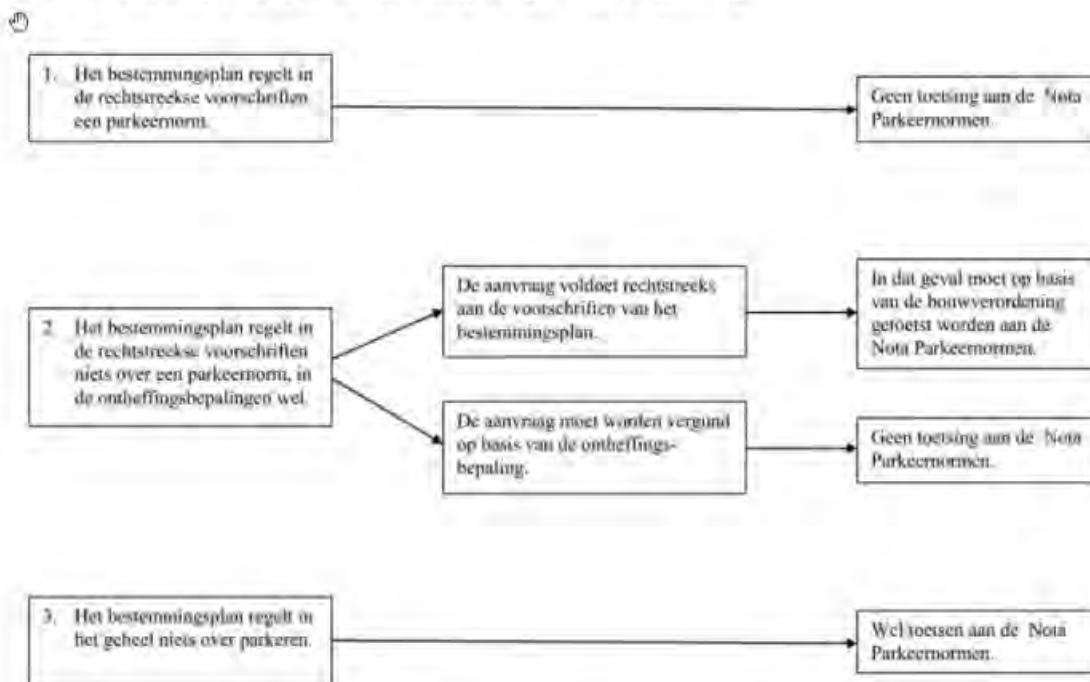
1. Het bestemmingsplan regelt in de rechtstreekse voorschriften een parkeernorm.

Geen toetsing aan de Nota Parkeernormen.

2. Het bestemmingsplan regelt in de rechtstreekse voorschriften niets over een parkeernorm, in de ontheffingsbepalingen wel.

De aanvraag voldoet rechtstreeks aan de voorschriften van het bestemmingsplan.

In dat geval moet op basis van de bouwverordening getoetst worden aan de Nota Parkeernormen.

De aanvraag moet worden vergund op basis van de ontheffingsbepaling.

Geen toetsing aan de Nota Parkeernormen.

3. Het bestemmingsplan regelt in het geheel niets over parkeren.

Wel toetsen aan de Nota Parkeernormen.